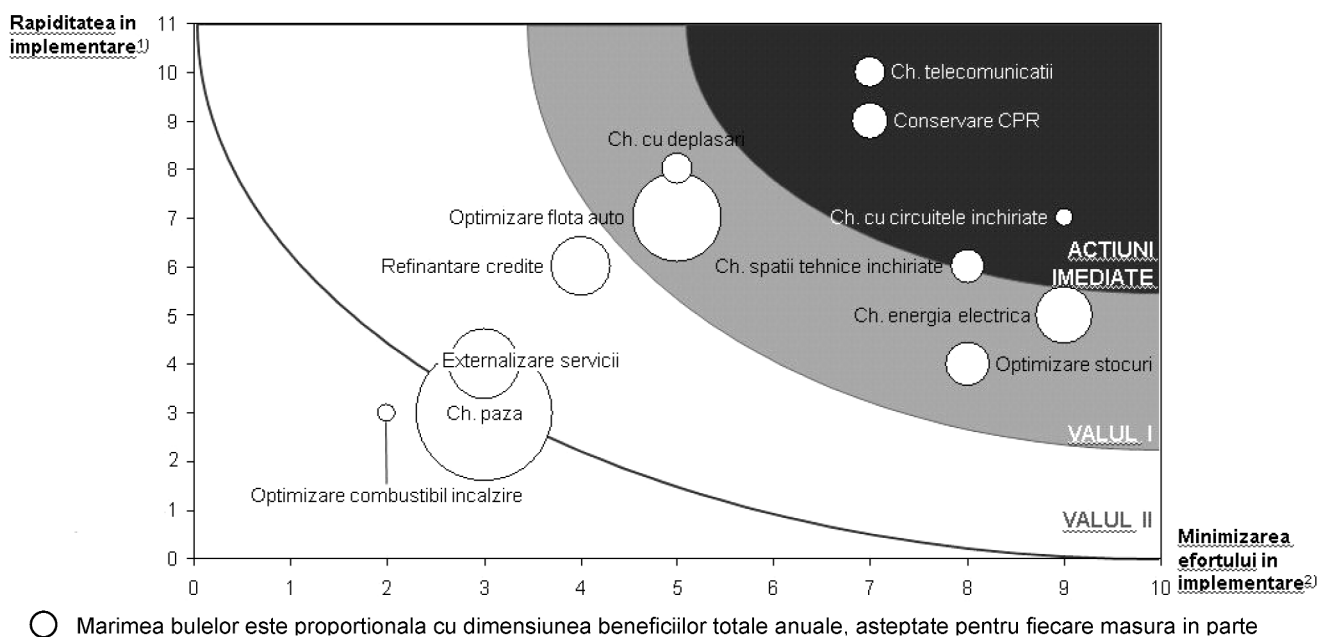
Rapiditatea in implementare$^{1)}$

11
10
9
8
7
6
5
4
3
2
1
0

Ch. telecomunicatii
Conservare CPR
Ch. cu deplasari
Optimizare flota auto
Ch. cu circuitele inchiriate
ACTIUNI IMEDIATE
Refinantare credite
Ch. spatii tehnice inchiriate
Ch. energia electrica
Externalizare servicii
Optimizare stocuri
Ch. paza
VALUL I
Optimizare combustibil incalzire
VALUL II

0 1 2 3 4 5 6 7 8 9 10

Minimizarea efortului in implementare$^{2)}$

Marimea bulelor este proportionala cu dimensiunea beneficiilor totale anuale, asteptate pentru fiecare masura in parte